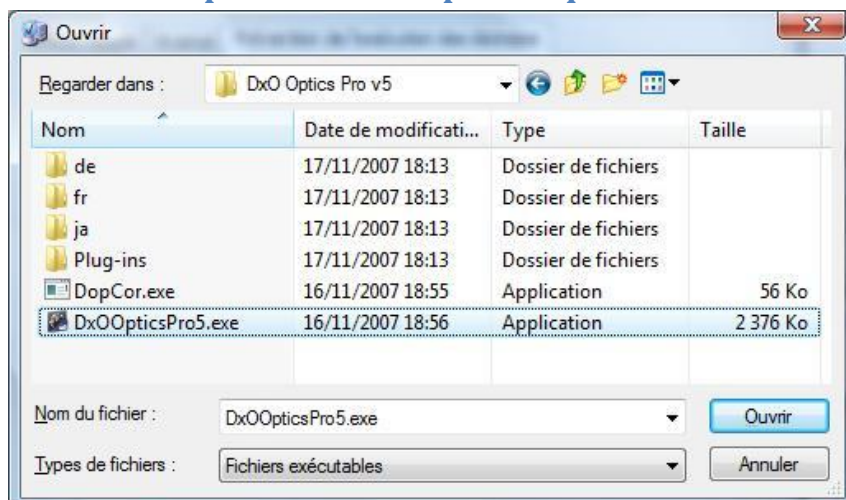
Ouvrir

Regarder dans : DxO Optics Pro v5

| Nom | Date de modificati... | Type | Taille |
|---|---|---|---|
| de | 17/11/2007 18:13 | Dossier de fichiers | |
| fr | 17/11/2007 18:13 | Dossier de fichiers | |
| ja | 17/11/2007 18:13 | Dossier de fichiers | |
| Plug-ins | 17/11/2007 18:13 | Dossier de fichiers | |
| DopCor.exe | 16/11/2007 18:55 | Application | 56 Ko |
| DxOOpticsPro5.exe | 16/11/2007 18:56 | Application | 2 376 Ko |

Nom du fichier : DxOOpticsPro5.exe

Ouvrir

Types de fichiers : Fichiers exécutables

Annuler